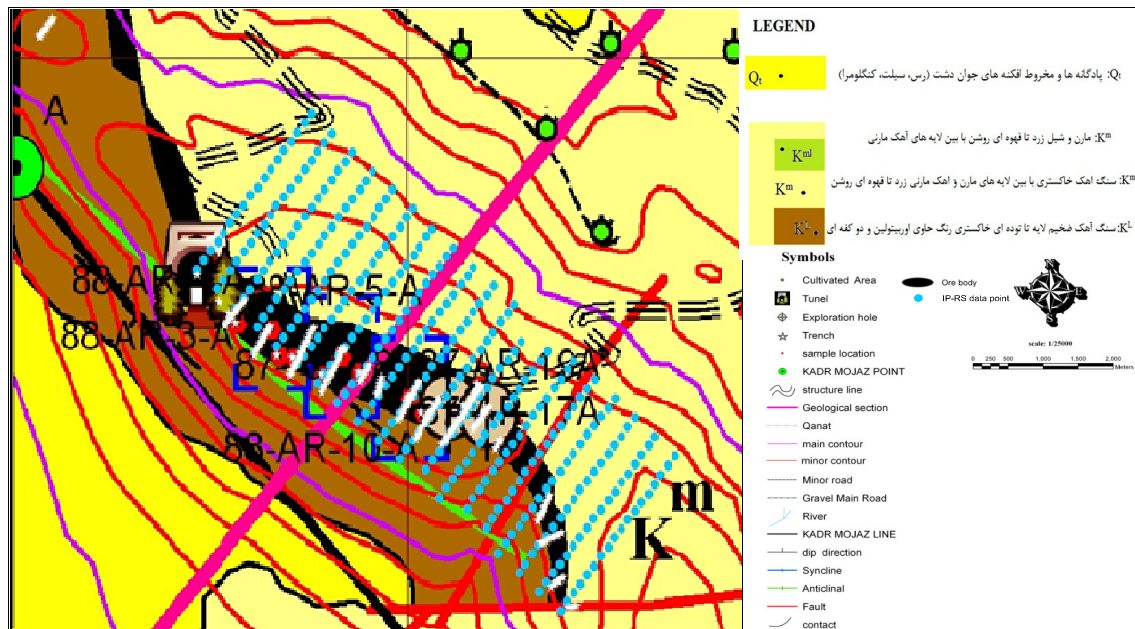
A

88-AR

AR-5-A

88-AR-3-A

87

87-AR-18A

-17-A

88-AR-10-A

$K^m$

LEGEND

$Q_t$

$Q_t$: پادگانه ها و مخروط افکنه های جوان دشت (رس، سیلت، کنگلومرا)

$K^{ml}$

$K^m$

$K^{ml}$: مارن و شیل زرد تا قهوه ای روشن با بین لایه های آهک مارنی

$K^m$: سنگ آهک خاکستری با بین لایه های مارن و آهک مارنی زرد تا قهوه ای روشن

$K^L$

$K^L$: سنگ آهک ضخیم لایه تا توده ای خاکستری رنگ حاوی اوربیتولین و دو کفه ای

Symbols

Cultivated Area

Tunel

Exploration hole

Trench

sample location

KADR MOJAZ POINT

structure line

Geological section

Qanat

main contour

minor contour

Minor road

Gravel Main Road

River

KADR MOJAZ LINE

dip direction

Syncline

Anticlinal

Fault

contact

Ore body

IP-RS data point

scale: 1/25000

0 250 500 1,000 1,500 2,000 Meters